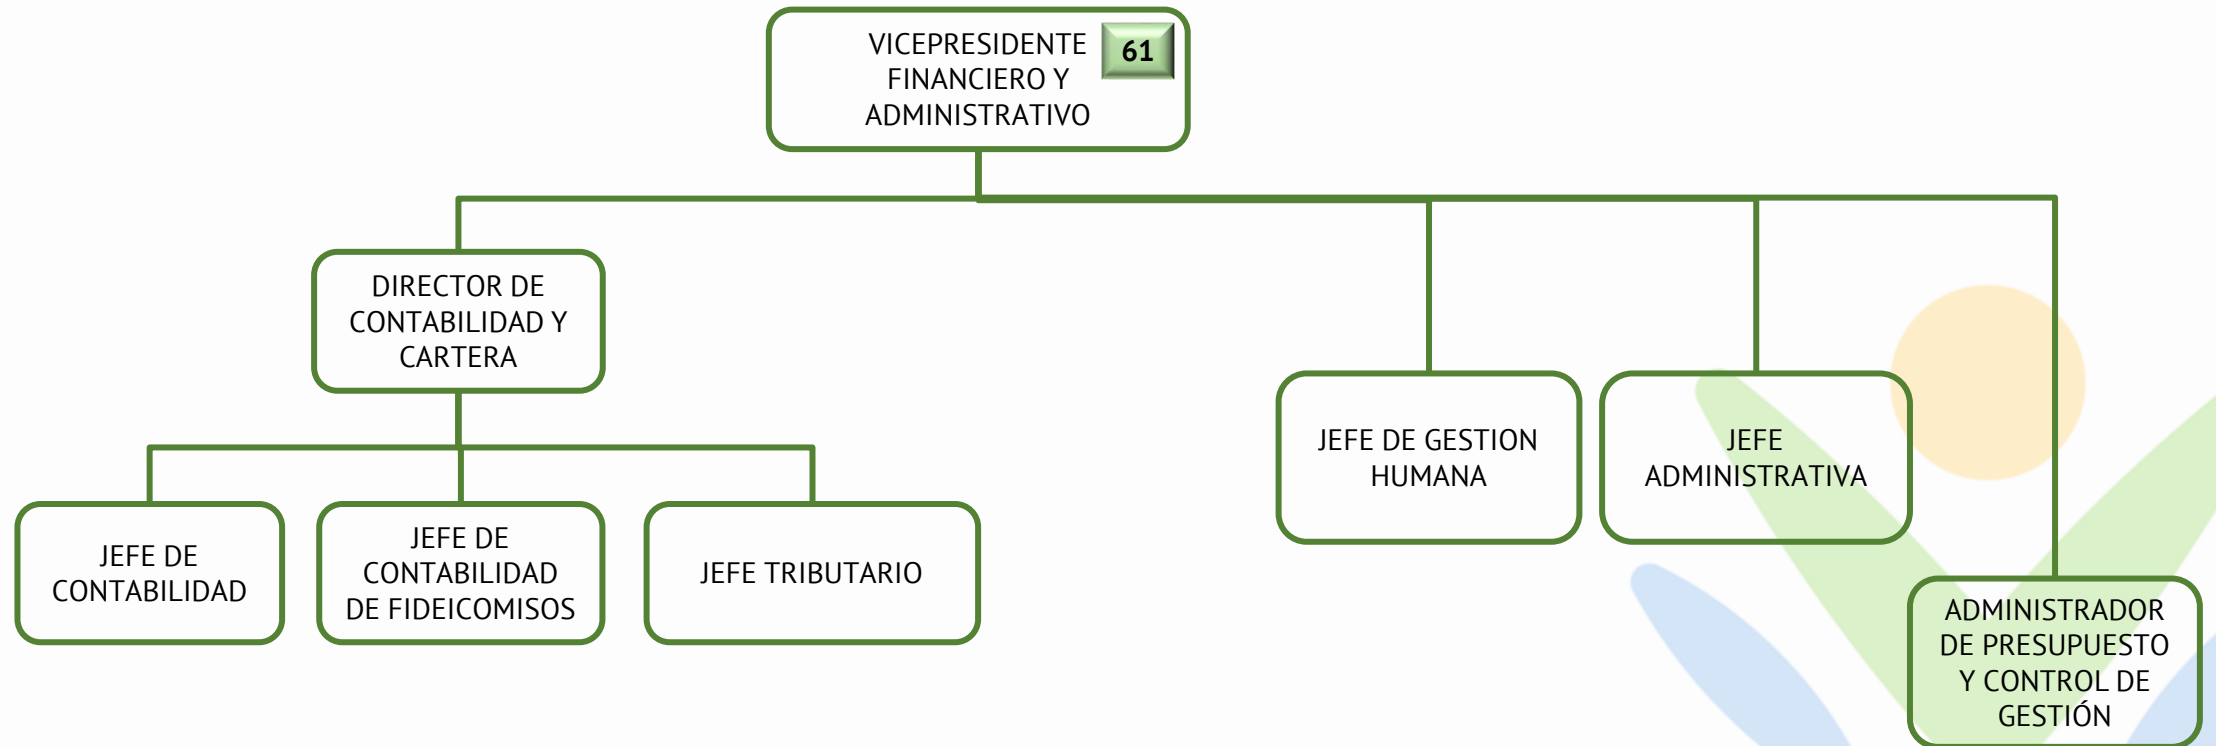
VICEPRESIDENTE FINANCIERO Y ADMINISTRATIVO
61

DIRECTOR DE CONTABILIDAD Y CARTERA

JEFE DE GESTION HUMANA

JEFE ADMINISTRATIVA

ADMINISTRADOR DE PRESUPUESTO Y CONTROL DE GESTIÓN

JEFE DE CONTABILIDAD

JEFE DE CONTABILIDAD DE FIDEICOMISOS

JEFE TRIBUTARIO